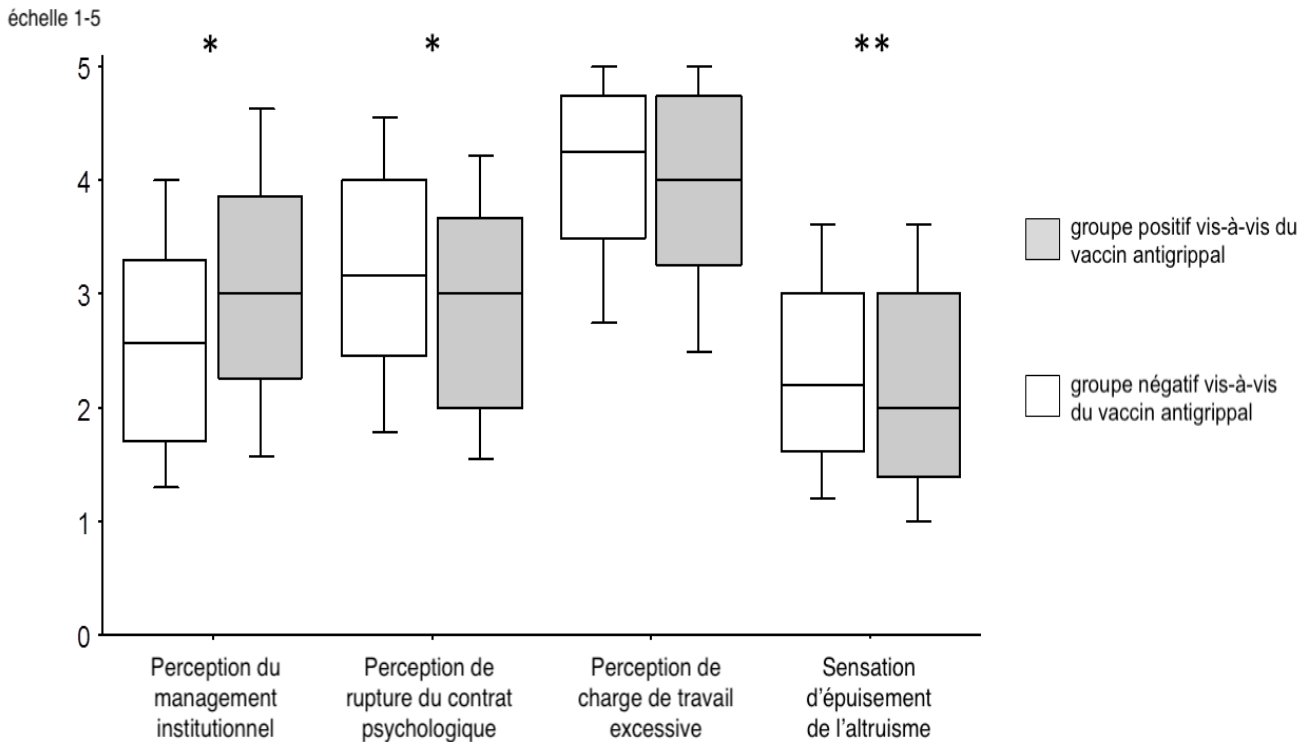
échelle 1-5

\*

\*

\*\*

5

4

3

2

1

0

Perception du management institutionnel

Perception de rupture du contrat psychologique

Perception de charge de travail excessive

Sensation d'épuisement de l'altruisme

groupe positif vis-à-vis du vaccin antigrippal

groupe négatif vis-à-vis du vaccin antigrippal